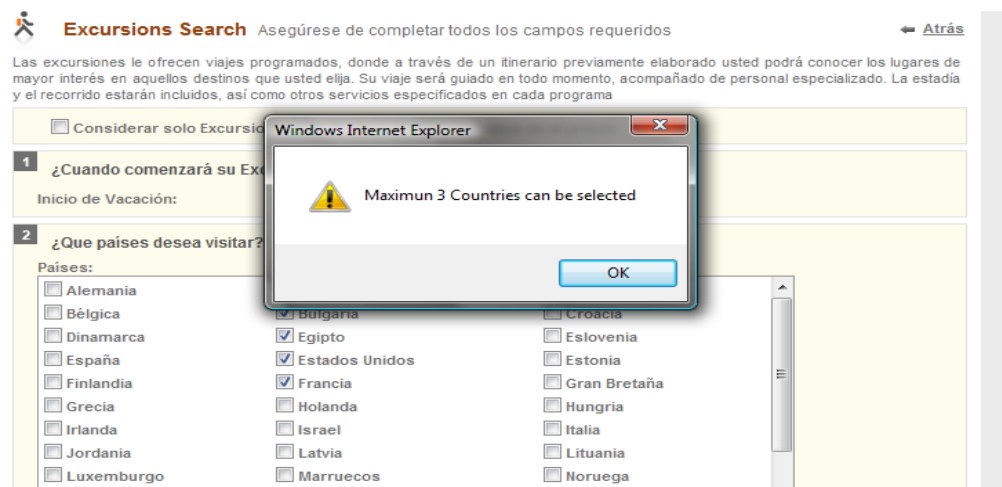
Excursions Search Asegúrese de completar todos los campos requeridos

Atrás

Las excursiones le ofrecen viajes programados, donde a través de un itinerario previamente elaborado usted podrá conocer los lugares de mayor interés en aquellos destinos que usted elija. Su viaje será guiado en todo momento, acompañado de personal especializado. La estadía y el recorrido estarán incluidos, así como otros servicios especificados en cada programa

Considerar solo Excursio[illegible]

1 ¿Cuando comenzará su Ex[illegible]

Inicio de Vacación:

2 ¿Que países desea visitar?

Países:

Windows Internet Explorer

Maximun 3 Countries can be selected

OK

| | | |
|---|---|---|
| Alemania | | |
| Bélgica | Bulgaria | Croacia |
| Dinamarca | Egipto | Eslovenia |
| España | Estados Unidos | Estonia |
| Finlandia | Francia | Gran Bretaña |
| Grecia | Holanda | Hungria |
| Irlanda | Israel | Italia |
| Jordania | Latvia | Lituania |
| Luxemburgo | Marruecos | Noruega |